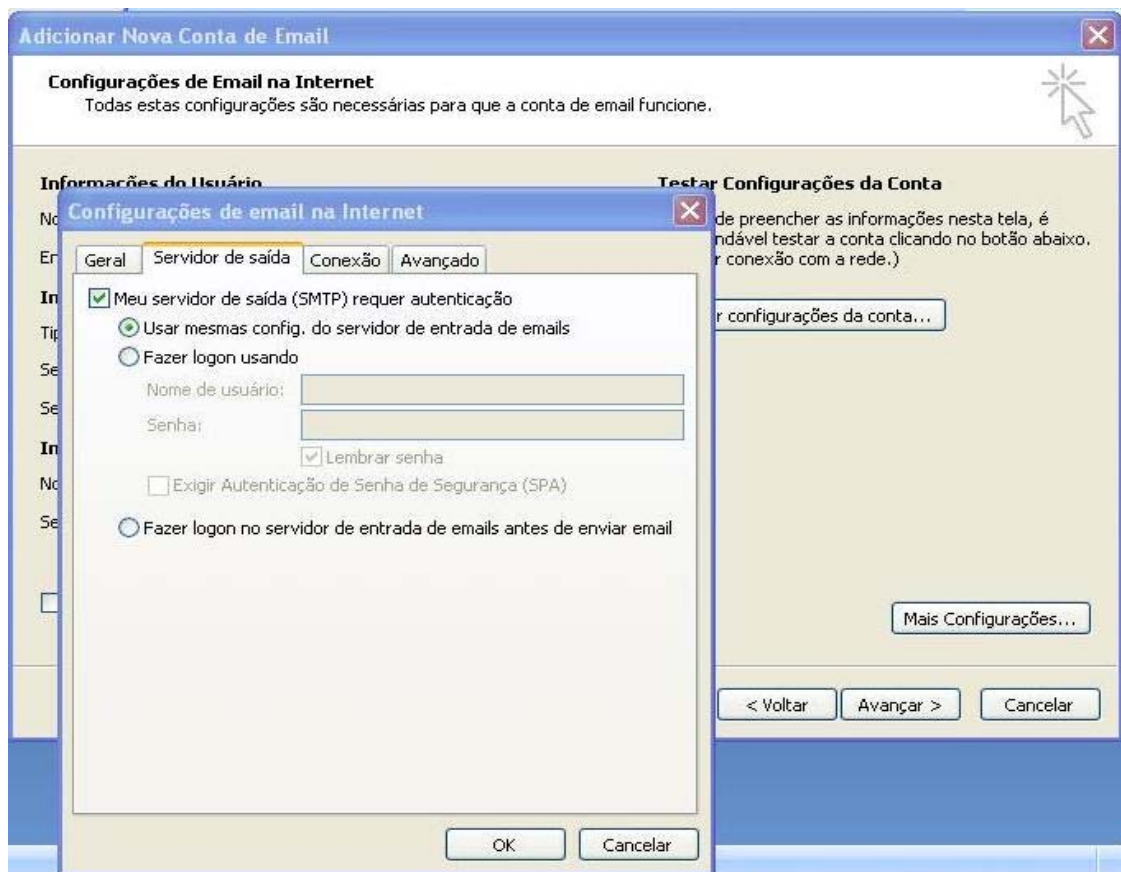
Adicionar Nova Conta de Email

Configurações de Email na Internet
Todas estas configurações são necessárias para que a conta de email funcione.

Informações do Usuário

Testar Configurações da Conta

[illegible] de preencher as informações nesta tela, é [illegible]ndável testar a conta clicando no botão abaixo. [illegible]r conexão com a rede.)

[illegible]r configurações da conta...

Mais Configurações...

< Voltar
Avançar >
Cancelar

Configurações de email na Internet

Geral
Servidor de saída
Conexão
Avançado

Meu servidor de saída (SMTP) requer autenticação
Usar mesmas config. do servidor de entrada de emails
Fazer logon usando
Nome de usuário:
Senha:
Lembrar senha
Exigir Autenticação de Senha de Segurança (SPA)
Fazer logon no servidor de entrada de emails antes de enviar email

OK
Cancelar